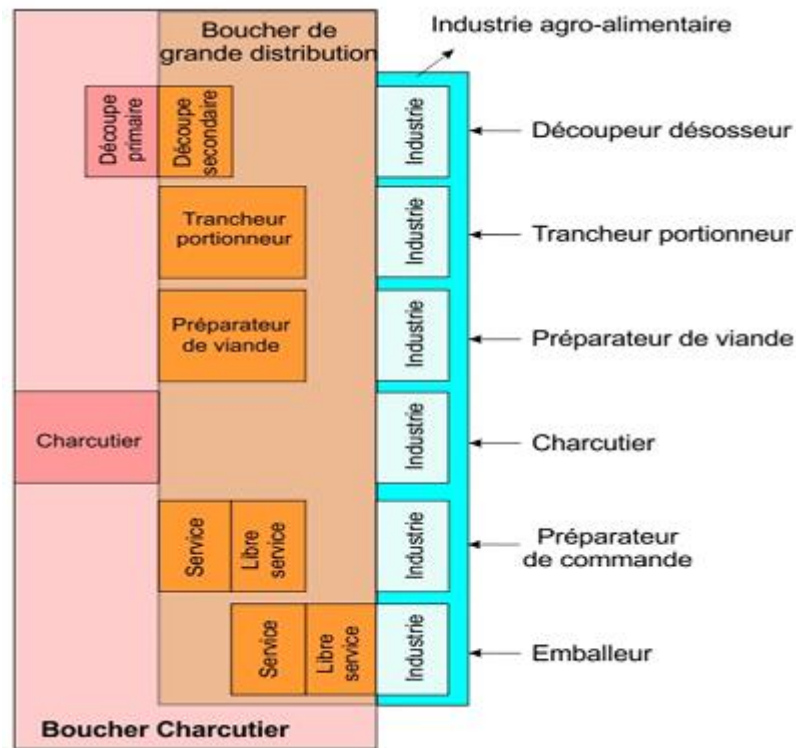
Boucher de grande distribution

Industrie agro-alimentaire

Découpe primaire

Découpe secondaire

Industrie

Découpeur désosseur

Trancheur portionneur

Industrie

Trancheur portionneur

Préparateur de viande

Industrie

Préparateur de viande

Charcutier

Industrie

Charcutier

Service

Libre service

Industrie

Préparateur de commande

Service

Libre service

Industrie

Emballeur

Boucher Charcutier